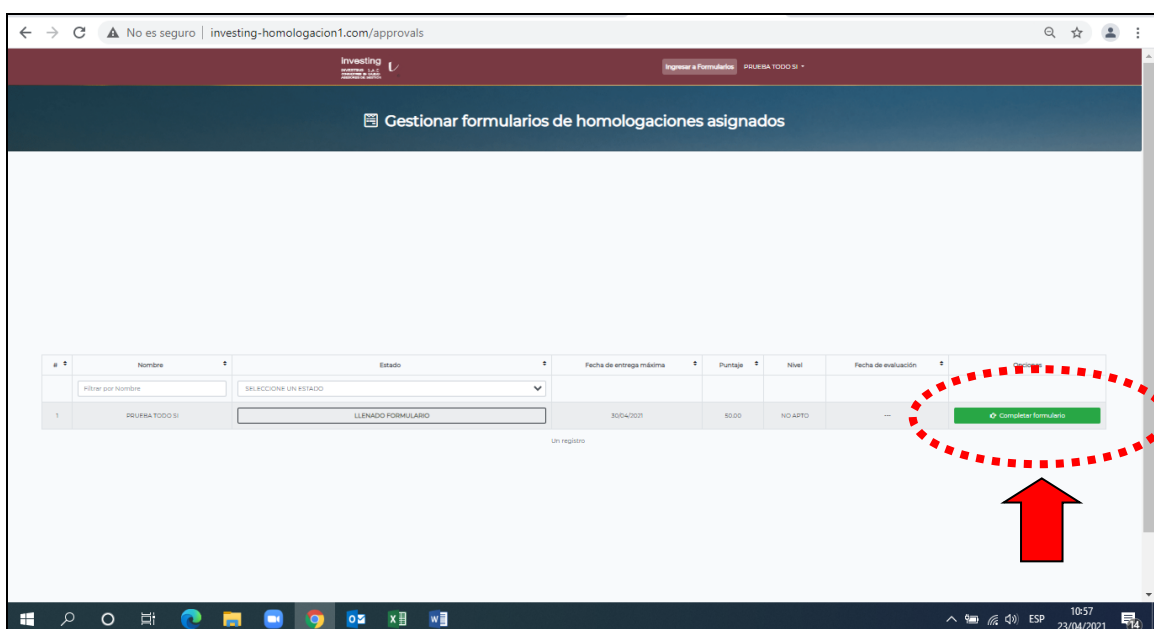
No es seguro | investing-homologacion1.com/approvals

investing

Ingresar a Formularios PRUEBA TODO SI

Gestionar formularios de homologaciones asignados

| # | Nombre | Estado | Fecha de entrega máxima | Puntaje | Nivel | Fecha de evaluación | Opciones |
|---|---|---|---|---|---|---|---|
| | Filtrar por Nombre | SELECCIONE UN ESTADO | | | | | |
| 1 | PRUEBA TODO SI | LLENADO FORMULARIO | 30/04/2021 | 50.00 | NO APTO | --- | Completar formulario |

Un registro

ESP 10:57 23/04/2021